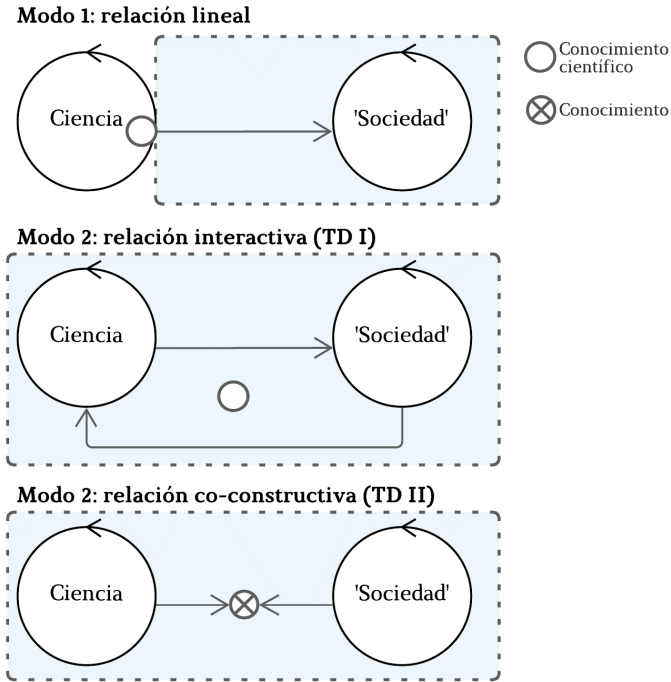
Modo 1: relación lineal

Ciencia

'Sociedad'

Conocimiento científico

Conocimiento

Modo 2: relación interactiva (TD I)

Ciencia

'Sociedad'

Modo 2: relación co-constructiva (TD II)

Ciencia

'Sociedad'